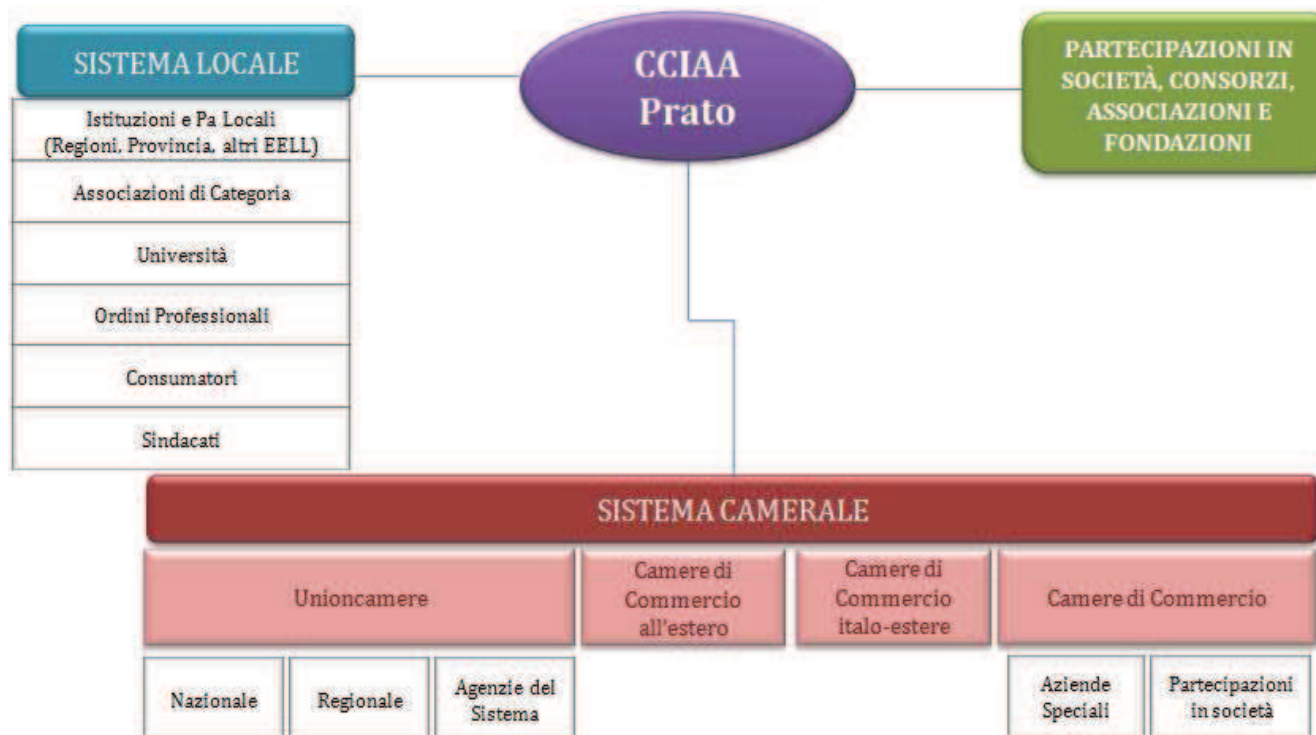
SISTEMA LOCALE

Istituzioni e Pa Locali (Regioni, Provincia, altri EELL)

Associazioni di Categoria

Università

Ordini Professionali

Consumatori

Sindacati

CCIAA Prato

PARTECIPAZIONI IN SOCIETÀ, CONSORZI, ASSOCIAZIONI E FONDAZIONI

SISTEMA CAMERALE

Unioncamere

Camere di Commercio all'estero

Camere di Commercio italo-estere

Camere di Commercio

Nazionale

Regionale

Agenzie del Sistema

Aziende Speciali

Partecipazioni in società